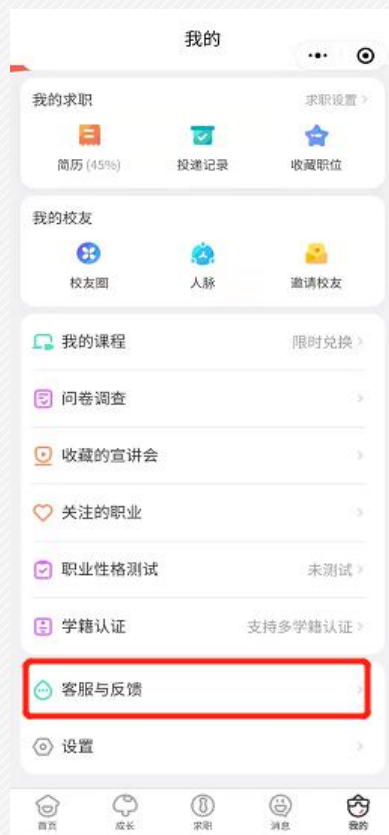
我的

我的求职
求职设置 >
简历 (45%)
投递记录
收藏职位

我的校友
校友圈
人脉
邀请校友

我的课程
限时兑换 >

问卷调查

收藏的宣讲会

关注的职业

职业性格测试
未测试 >

学籍认证
支持多学籍认证 >

客服与反馈

设置

首页
成长
求职
消息
我的